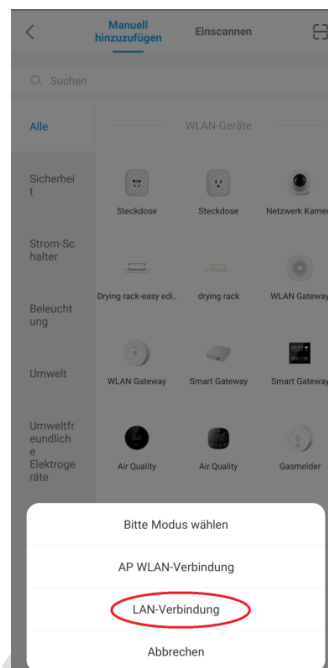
Manuell hinzuzufügen
Einscannen

Suchen

Alle
WLAN-Geräte

Sicherheit
Steckdose
Steckdose
Netzwerk Kamer

Strom-Schalter
Drying rack-easy edi..
drying rack
WLAN Gateway

Beleuchtung
WLAN Gateway
Smart Gateway
Smart Gateway

Umwelt

Umweltfreundliche Elektrogeräte
Air Quality
Air Quality
Gasmelder

Bitte Modus wählen
AP WLAN-Verbindung
LAN-Verbindung
Abbrechen